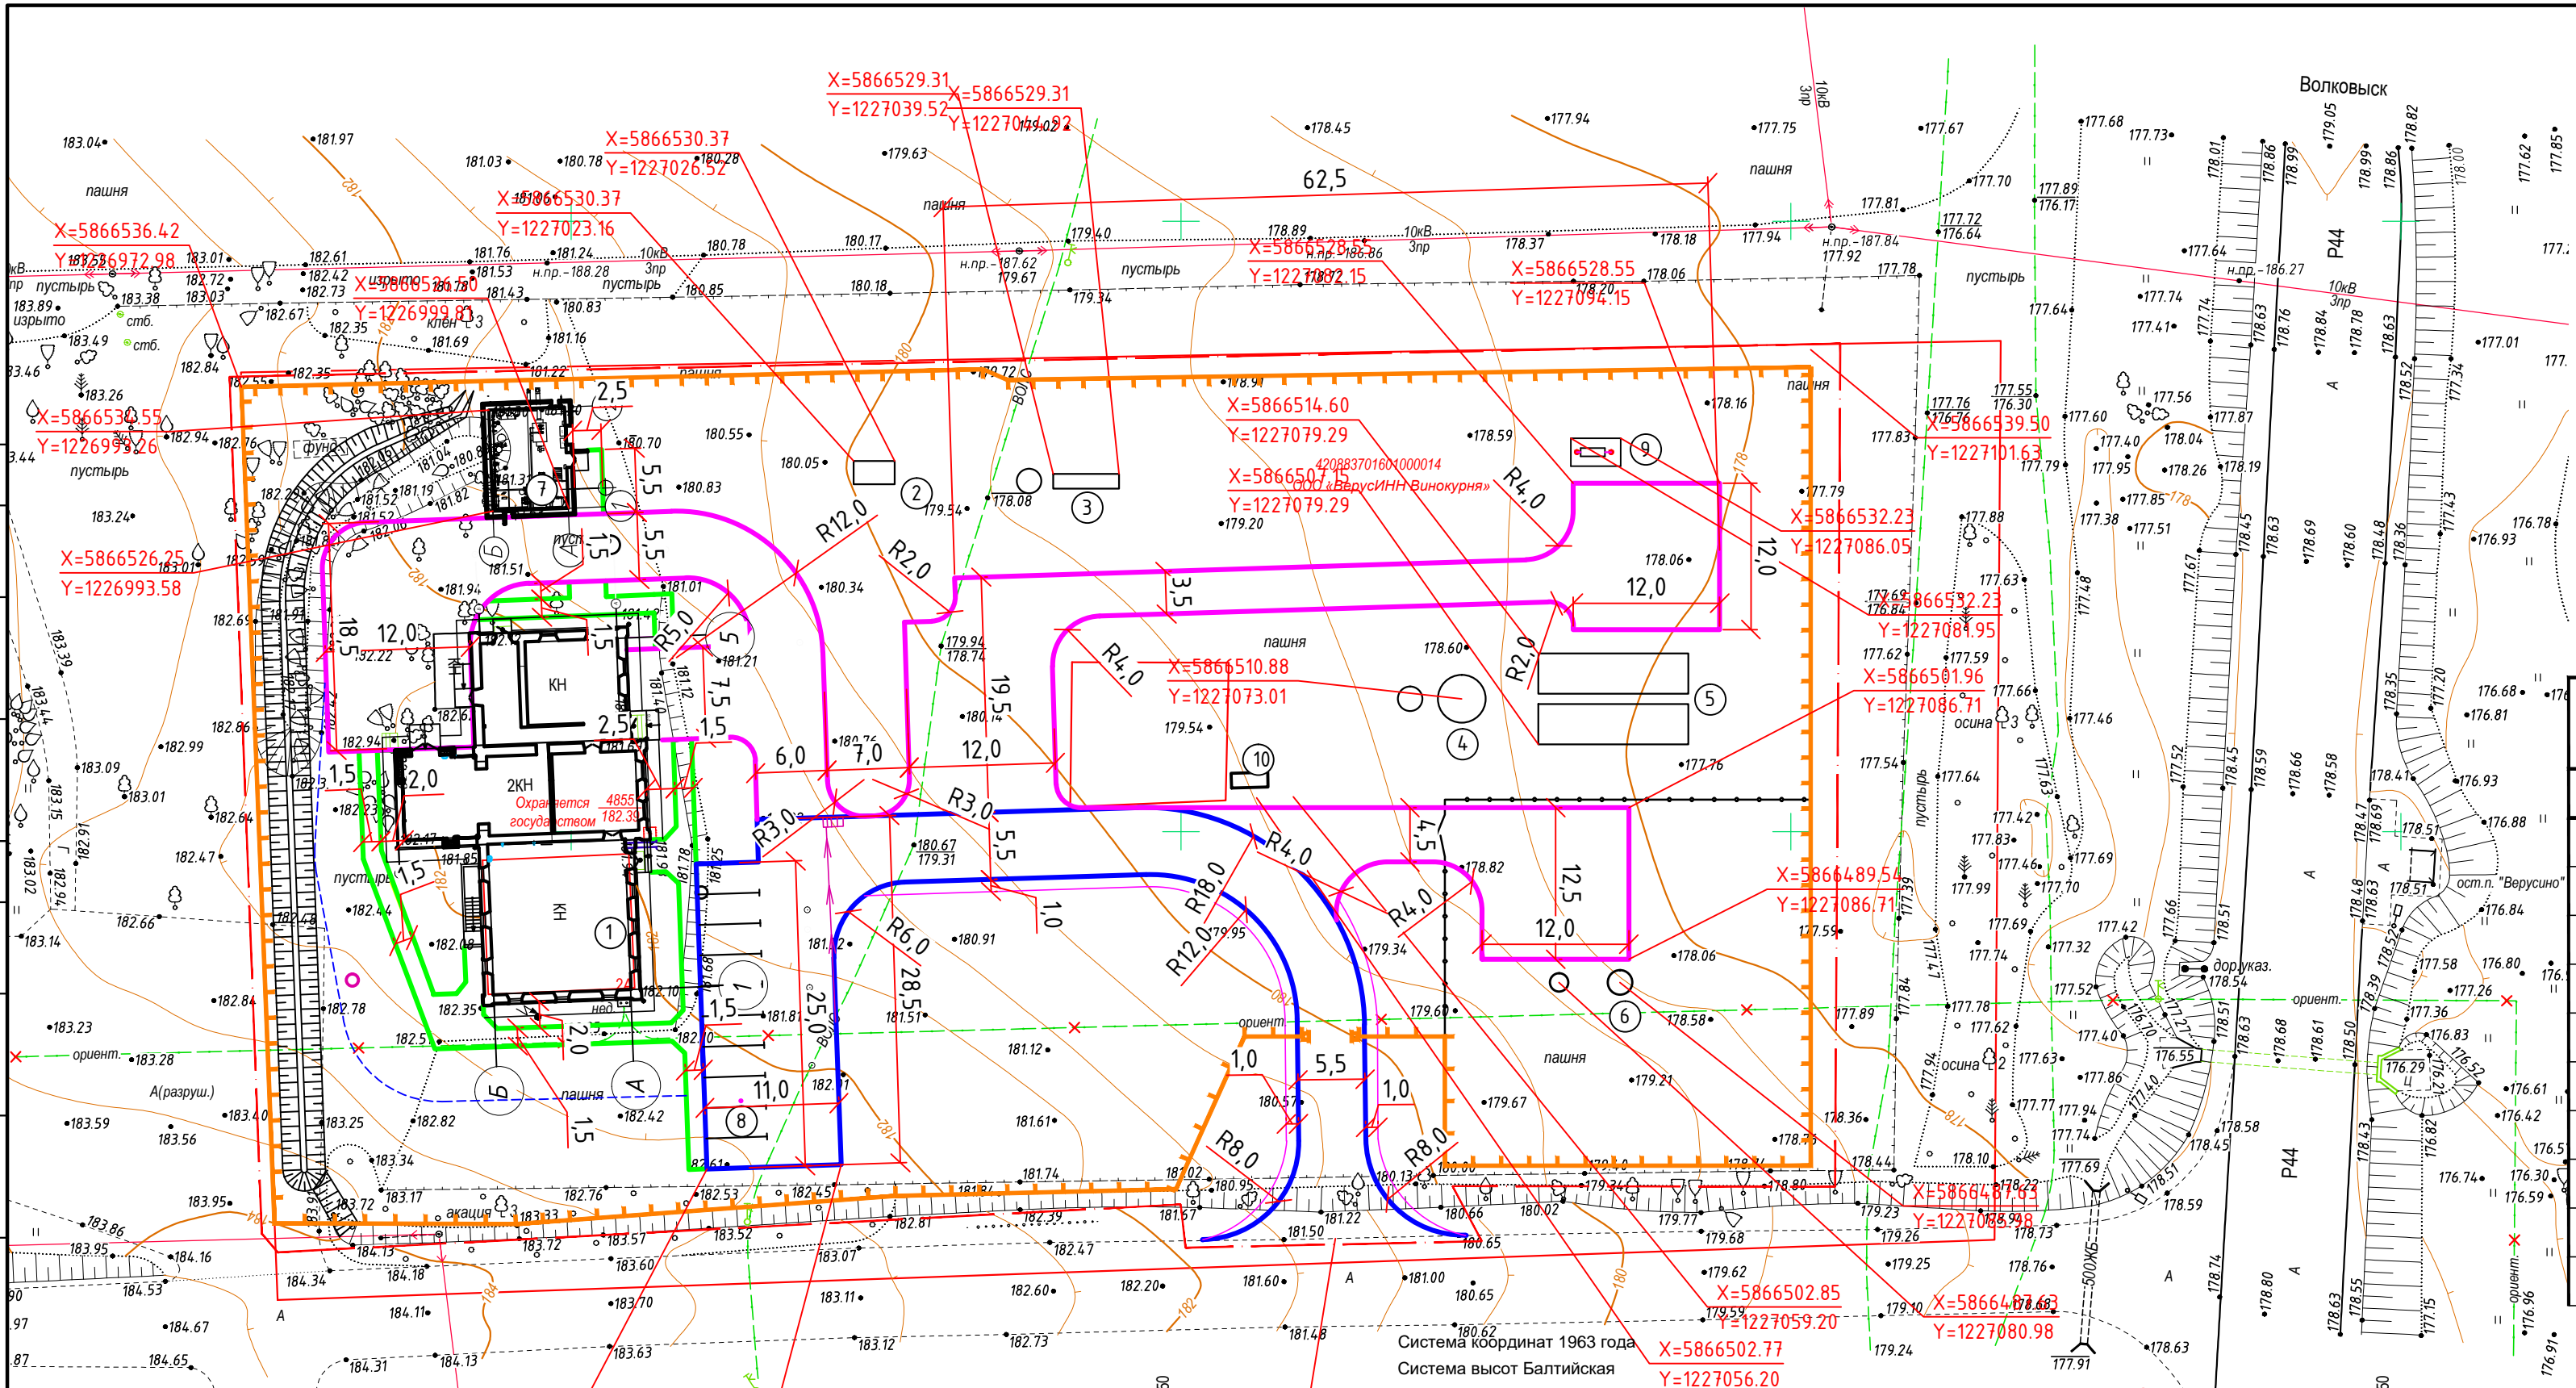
Волковыск

X=5866529.31
Y=1227039.52
X=5866529.31
Y=1227044.92
X=5866530.37
Y=1227026.52
X=5866530.37
Y=1227023.16
X=5866536.42
Y=1226972.98
X=5866526.50
Y=1226999.83
X=5866536.55
Y=1226999.26
X=5866526.25
Y=1226993.58
X=5866528.55
Y=1227082.15
X=5866528.55
Y=1227094.15
X=5866514.60
Y=1227079.29
X=5866507.15
Y=1227079.29
420883701601000014
ООО «ВерусИНН Винокурня»
X=5866539.50
Y=1227101.63
X=5866532.23
Y=1227086.05
X=5866532.23
Y=1227081.95
X=5866501.96
Y=1227086.71
X=5866510.88
Y=1227073.01
X=5866489.54
Y=1227086.71
X=5866487.63
Y=1227088.98
X=5866502.85
Y=1227059.20
X=5866487.63
Y=1227080.98
X=5866502.77
Y=1227056.20

62,5
2,5
5,5
5,5
1,5
R12,0
R2,0
R4,0
12,0
3,5
18,5
12,0
1,5
R5,0
7,5
2,5
1,5
6,0
7,0
12,0
19,5
R4,0
R2,0
12,0
R3,0
R3,0
5,5
R4,0
R4,0
5,4
12,5
12,0
1,5
2,0
1,5
R18,0
R12,0
R6,0
28,5
25,0
1,0
1,0
5,5
1,0
R8,0
R8,0
11,0
2,0
1,5
1,5

КН
2КН
КН
Охраняется государством
4855
пашня
пустырь
изрыто
клен
осина
ориент.
ост.п. "Верусино"
дор.указ.
Р44
10кВ
3пр
н.пр.-188.28
н.пр.-187.62
н.пр.-186.86
н.пр.-187.84
н.пр.-186.27
А(разруш.)
акация
500ЖБ
ВОЛ
стб.
фунд
нед.

1 2 3 4 5 6 7 8 9 10
А Б А Б

Система координат 1963 года
Система высот Балтийская